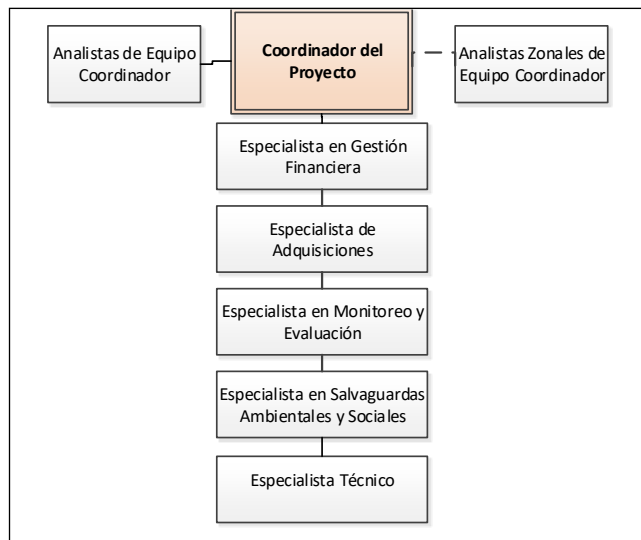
Analistas de Equipo Coordinador

Coordinador del Proyecto

Analistas Zonales de Equipo Coordinador

Especialista en Gestión Financiera

Especialista de Adquisiciones

Especialista en Monitoreo y Evaluación

Especialista en Salvaguardas Ambientales y Sociales

Especialista Técnico